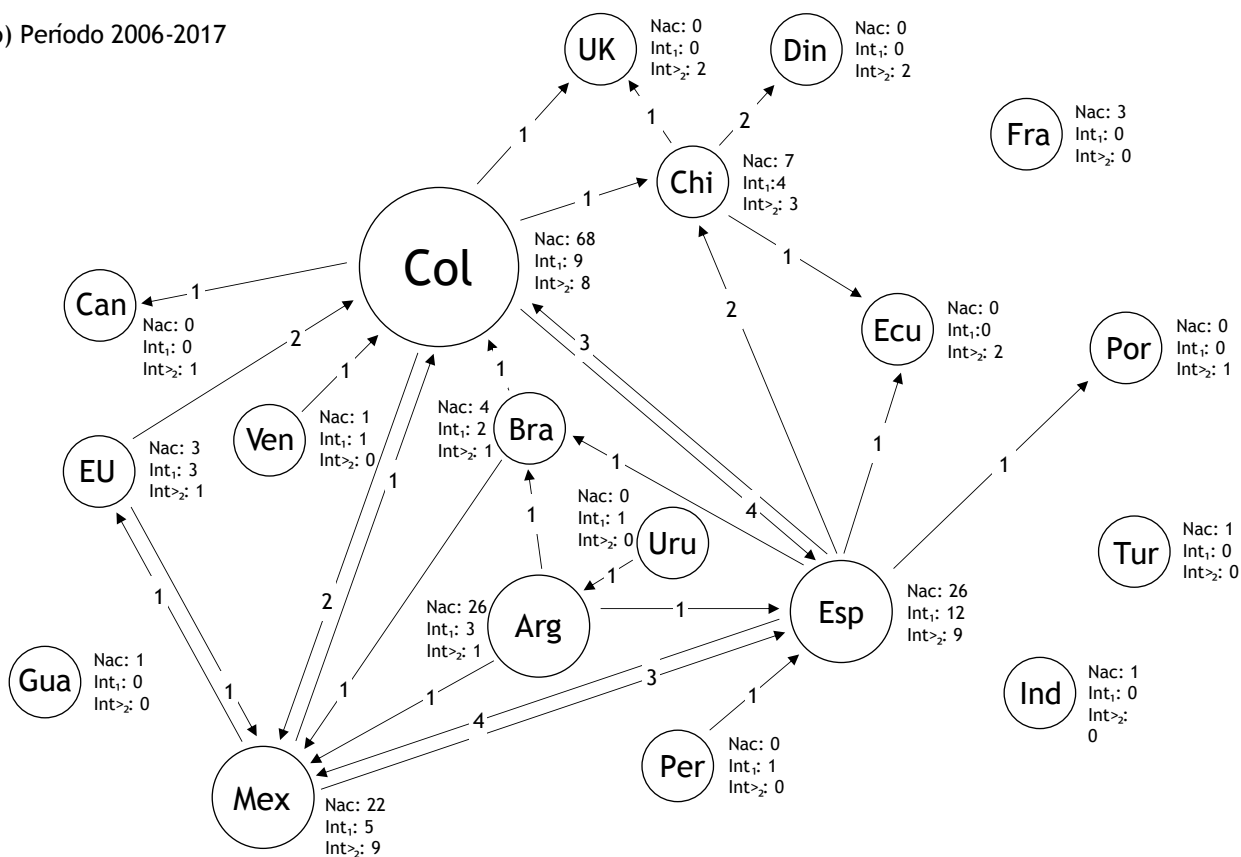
b) Período 2006-2017

UK
Nac: 0
Int$_1$: 0
Int$>_2$: 2

Din
Nac: 0
Int$_1$: 0
Int$>_2$: 2

Fra
Nac: 3
Int$_1$: 0
Int$>_2$: 0

Chi
Nac: 7
Int$_1$:4
Int$>_2$: 3

Col
Nac: 68
Int$_1$: 9
Int$>_2$: 8

Can
Nac: 0
Int$_1$: 0
Int$>_2$: 1

Ecu
Nac: 0
Int$_1$:0
Int$>_2$: 2

Por
Nac: 0
Int$_1$: 0
Int$>_2$: 1

Ven
Nac: 1
Int$_1$: 1
Int$>_2$: 0

Bra
Nac: 4
Int$_1$: 2
Int$>_2$: 1

EU
Nac: 3
Int$_1$: 3
Int$>_2$: 1

Uru
Nac: 0
Int$_1$: 1
Int$>_2$: 0

Tur
Nac: 1
Int$_1$: 0
Int$>_2$: 0

Arg
Nac: 26
Int$_1$: 3
Int$>_2$: 1

Esp
Nac: 26
Int$_1$: 12
Int$>_2$: 9

Gua
Nac: 1
Int$_1$: 0
Int$>_2$: 0

Ind
Nac: 1
Int$_1$: 0
Int$>_2$: 0

Per
Nac: 0
Int$_1$: 1
Int$>_2$: 0

Mex
Nac: 22
Int$_1$: 5
Int$>_2$: 9

1 1 2 1 1 1 2 1 2 1 3 1 1 4 1 1 1 1 1 1 1 2 1 1 1 1 3 4 1